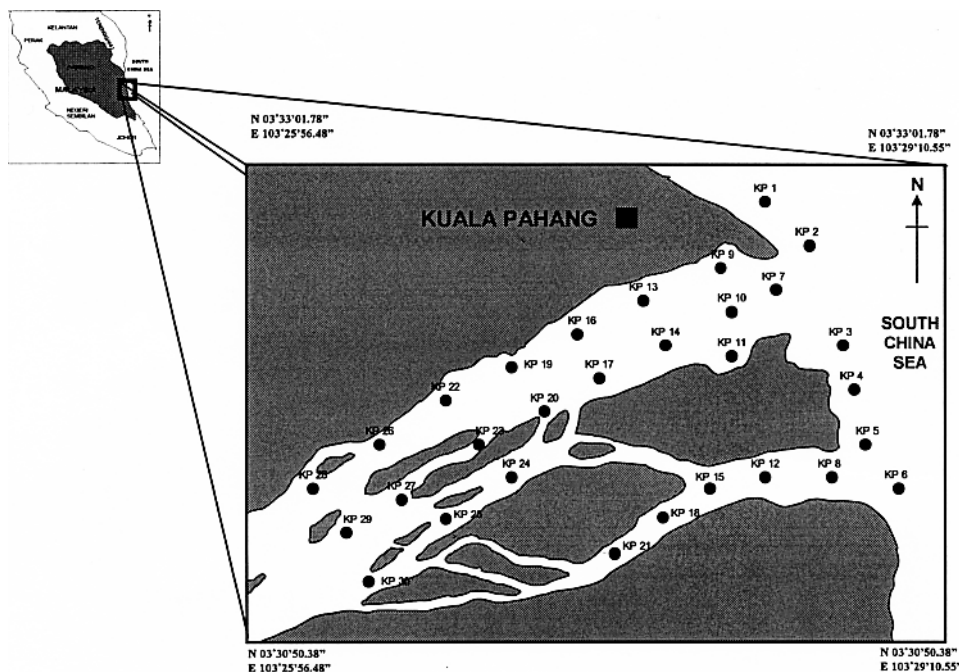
KELANTAN
TERENGGANU
PERAK
PAHANG
SOUTH CHINA SEA
MALAYSIA
NEGERI SEMBILAN
JOHOR

N 03°33'01.78"
E 103°25'56.48"

N 03°33'01.78"
E 103°29'10.55"

KUALA PAHANG

N

SOUTH CHINA SEA

KP 1
KP 2
KP 9
KP 7
KP 13
KP 10
KP 16
KP 14
KP 3
KP 11
KP 19
KP 17
KP 4
KP 22
KP 20
KP 5
KP 26
KP 23
KP 28
KP 24
KP 15
KP 12
KP 8
KP 6
KP 27
KP 25
KP 18
KP 29
KP 21
KP 30

N 03°30'50.38"
E 103°25'56.48"

N 03°30'50.38"
E 103°29'10.55'